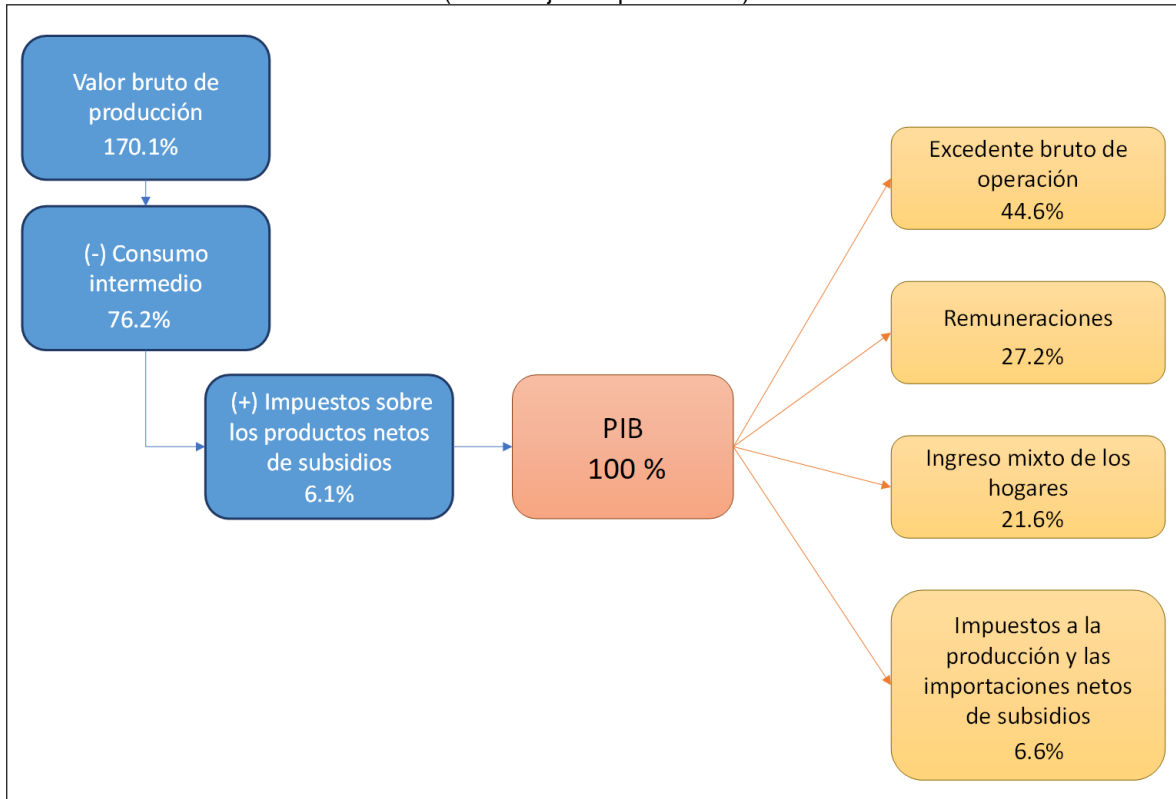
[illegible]

Valor bruto de producción
170.1%

(-) Consumo intermedio
76.2%

(+) Impuestos sobre los productos netos de subsidios
6.1%

PIB
100 %

Excedente bruto de operación
44.6%

Remuneraciones
27.2%

Ingreso mixto de los hogares
21.6%

Impuestos a la producción y las importaciones netos de subsidios
6.6%